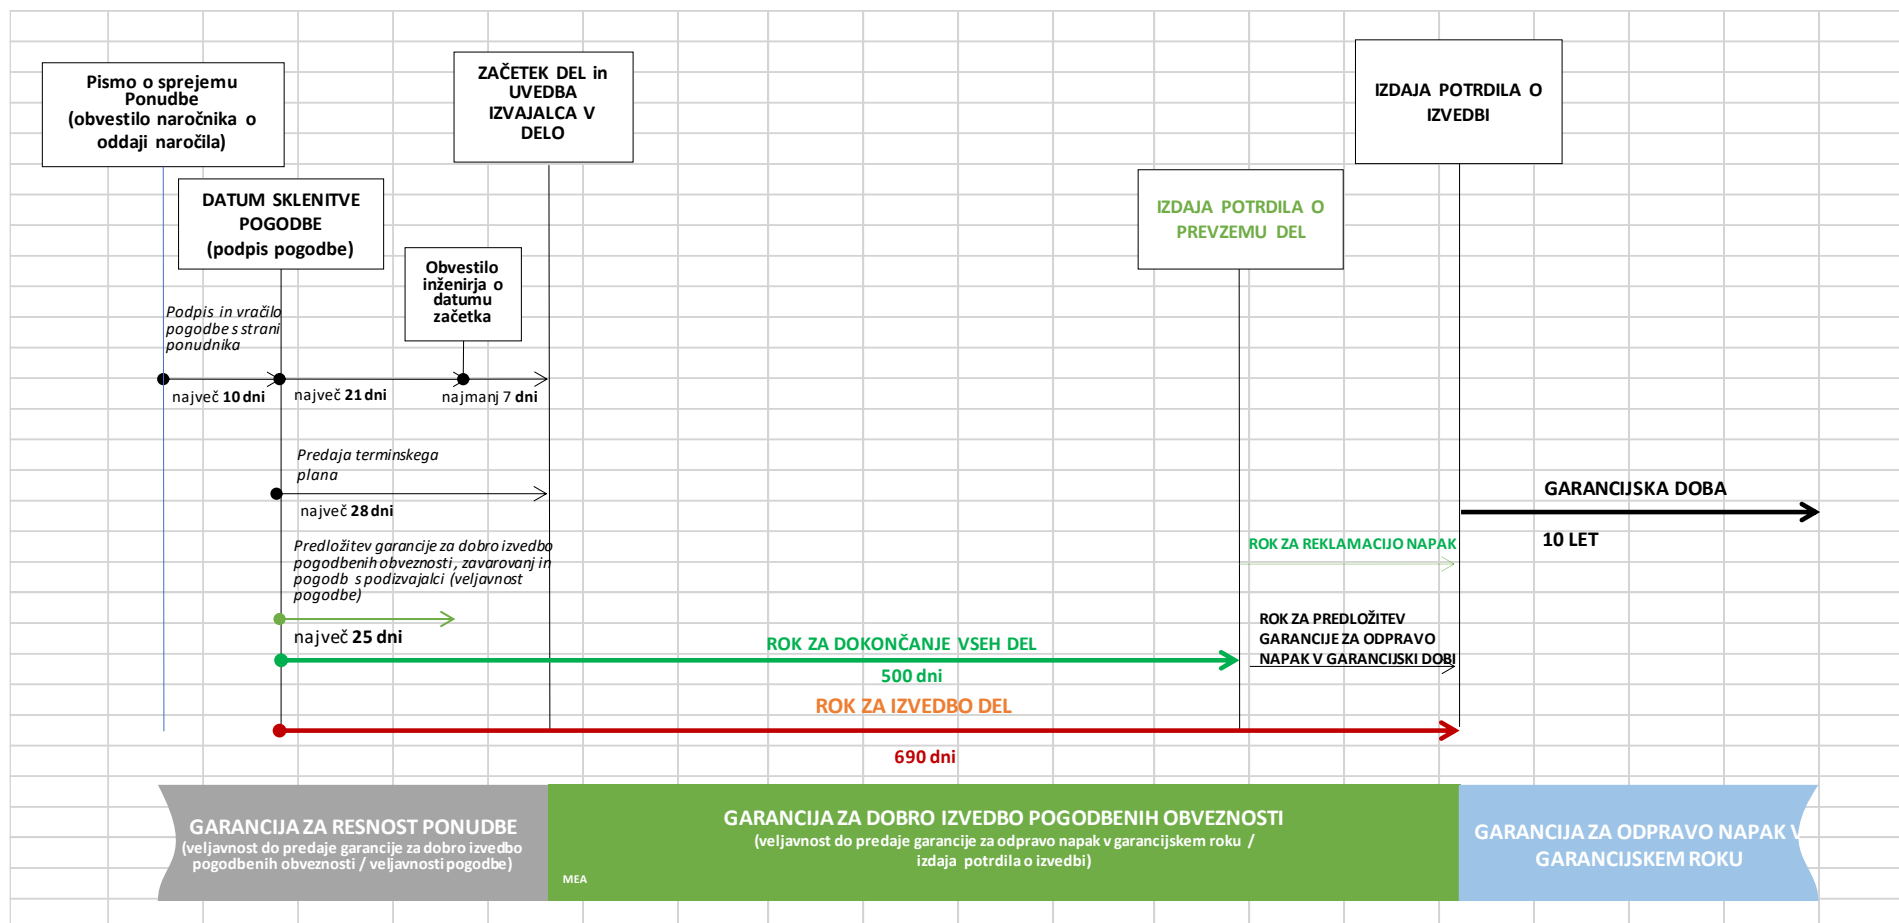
Pismo o sprejemu Ponudbe (obvestilo naročnika o oddaji naročila)

ZAČETEK DEL in UVEDBA IZVAJALCA V DELO

IZDAJA POTRDILA O IZVEDBI

DATUM SKLENITVE POGODBE (podpis pogodbe)

Obvestilo inženirja o datumu začetka

IZDAJA POTRDILA O PREVZEMU DEL

Podpis in vračilo pogodbe s strani ponudnika

največ 10 dni

največ 21 dni

najmanj 7 dni

Predaja terminskega plana

največ 28 dni

GARANCIJSKA DOBA

10 LET

Predložitev garancije za dobro izvedbo pogodbenih obveznosti, zavarovanj in pogodb s podizvajalci (veljavnost pogodbe)

največ 25 dni

ROK ZA REKLAMACIJO NAPAK

ROK ZA PREDLOŽITEV GARANCIJE ZA ODPRAVO NAPAK V GARANCIJSKI DOBI

ROK ZA DOKONČANJE VSEH DEL

500 dni

ROK ZA IZVEDBO DEL

690 dni

GARANCIJA ZA RESNOST PONUDBE
(veljavnost do predaje garancije za dobro izvedbo pogodbenih obveznosti / veljavnosti pogodbe)

GARANCIJA ZA DOBRO IZVEDBO POGODBENIH OBVEZNOSTI
(veljavnost do predaje garancije za odpravo napak v garancijskem roku / izdaja potrdila o izvedbi)

MEA

GARANCIJA ZA ODPRAVO NAPAK V GARANCIJSKEM ROKU